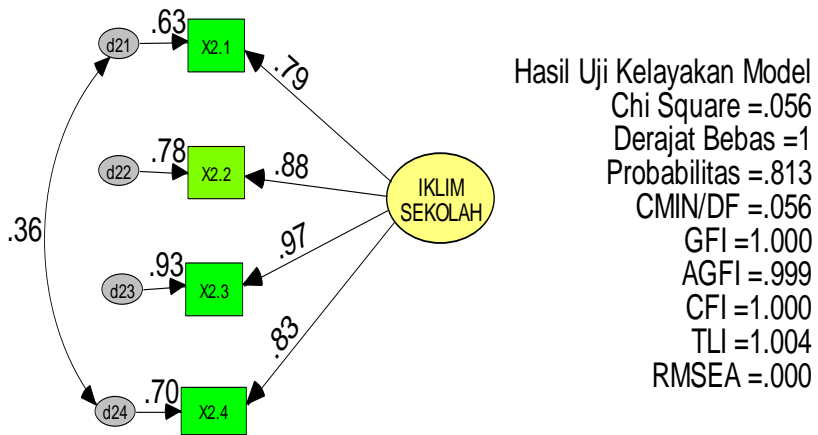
.63
d21
X2.1
.79
.78
d22
X2.2
.88
IKLIM SEKOLAH
.36
.93
d23
X2.3
.97
.83
.70
d24
X2.4

Hasil Uji Kelayakan Model
Chi Square =.056
Derajat Bebas =1
Probabilitas =.813
CMIN/DF =.056
GFI =1.000
AGFI =.999
CFI =1.000
TLI =1.004
RMSEA =.000